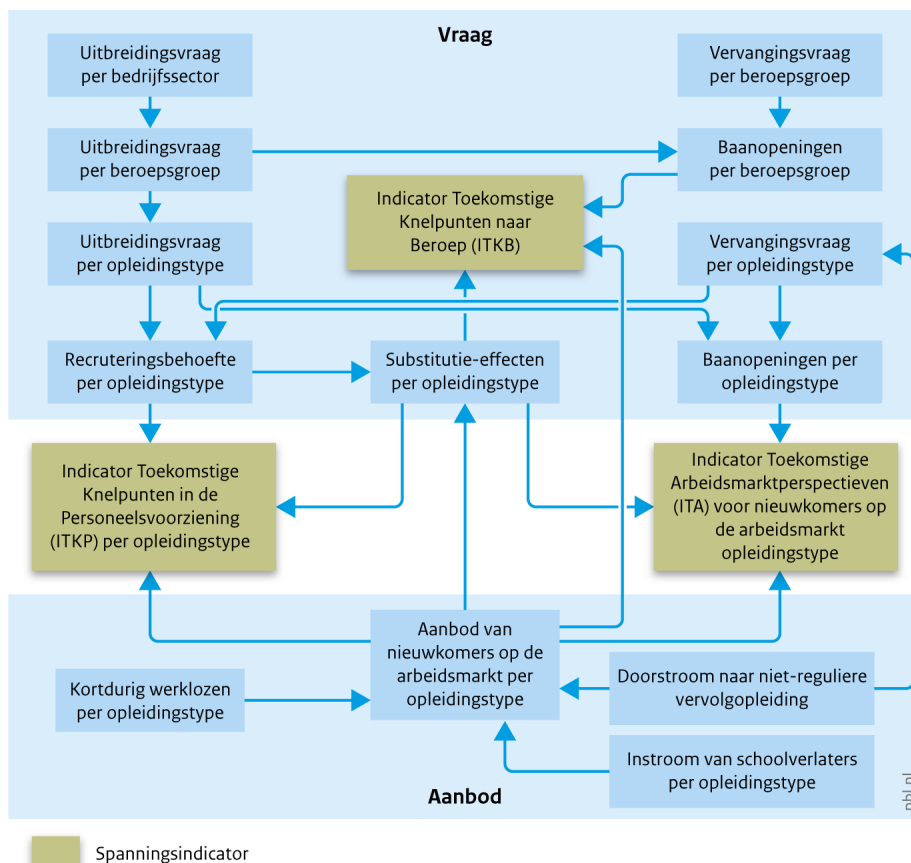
Vraag

Uitbreidingsvraag per bedrijfssector

Vervangingsvraag per beroepsgroep

Uitbreidingsvraag per beroepsgroep

Baanopeningen per beroepsgroep

Indicator Toekomstige Knelpunten naar Beroep (ITKB)

Uitbreidingsvraag per opleidingstype

Vervangingsvraag per opleidingstype

Recruteringsbehoefte per opleidingstype

Substitutie-effecten per opleidingstype

Baanopeningen per opleidingstype

Indicator Toekomstige Knelpunten in de Personeelsvoorziening (ITKP) per opleidingstype

Indicator Toekomstige Arbeidsmarktperspectieven (ITA) voor nieuwkomers op de arbeidsmarkt opleidingstype

Aanbod van nieuwkomers op de arbeidsmarkt per opleidingstype

Kortdurig werklozen per opleidingstype

Doorstroom naar niet-reguliere vervolgopleiding

Instroom van schoolverlaters per opleidingstype

Aanbod

pbl.nl

Spanningsindicator